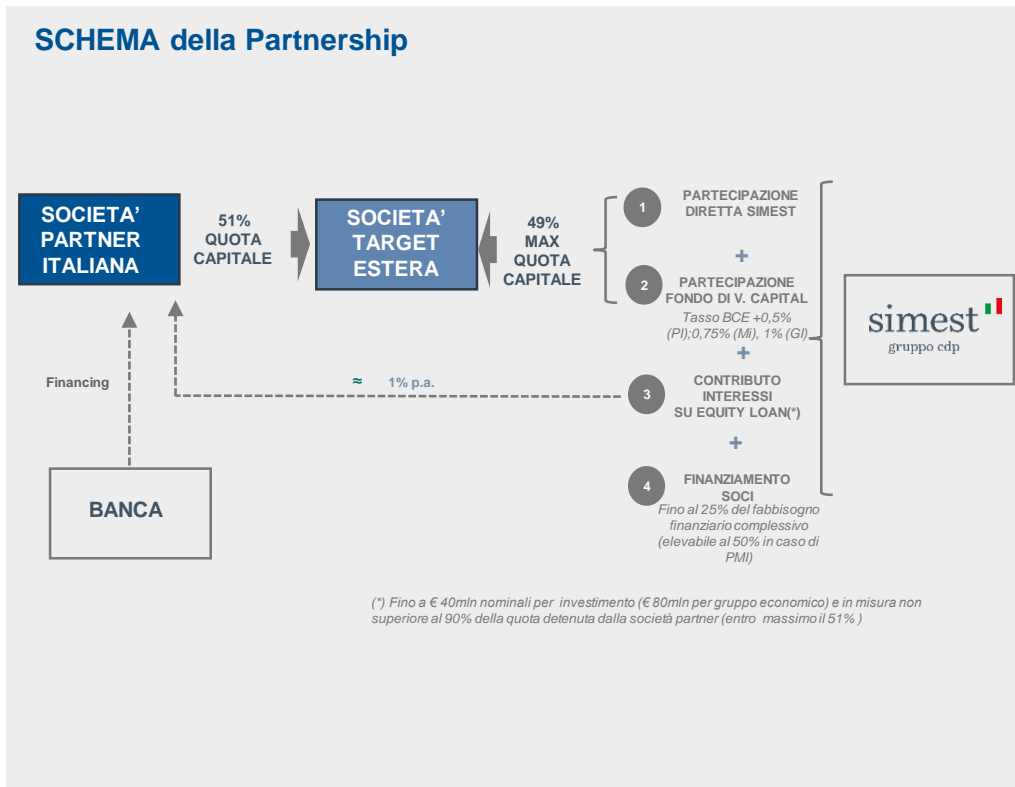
SCHEMA della Partnership

SOCIETA' PARTNER ITALIANA

51% QUOTA CAPITALE

SOCIETA' TARGET ESTERA

49% MAX QUOTA CAPITALE

1 PARTECIPAZIONE DIRETTA SIMEST

+

2 PARTECIPAZIONE FONDO DI V. CAPITAL
Tasso BCE +0,5% (PI);0,75% (Mi), 1% (GI)

+

3 CONTRIBUTO INTERESSI SU EQUITY LOAN(*)

+

4 FINANZIAMENTO SOCI
Fino al 25% del fabbisogno finanziario complessivo (elevabile al 50% in caso di PMI)

simest
gruppo cdp

Financing

≈ 1% p.a.

BANCA

(*) Fino a € 40mln nominali per investimento (€ 80mln per gruppo economico) e in misura non superiore al 90% della quota detenuta dalla società partner (entro massimo il 51% )